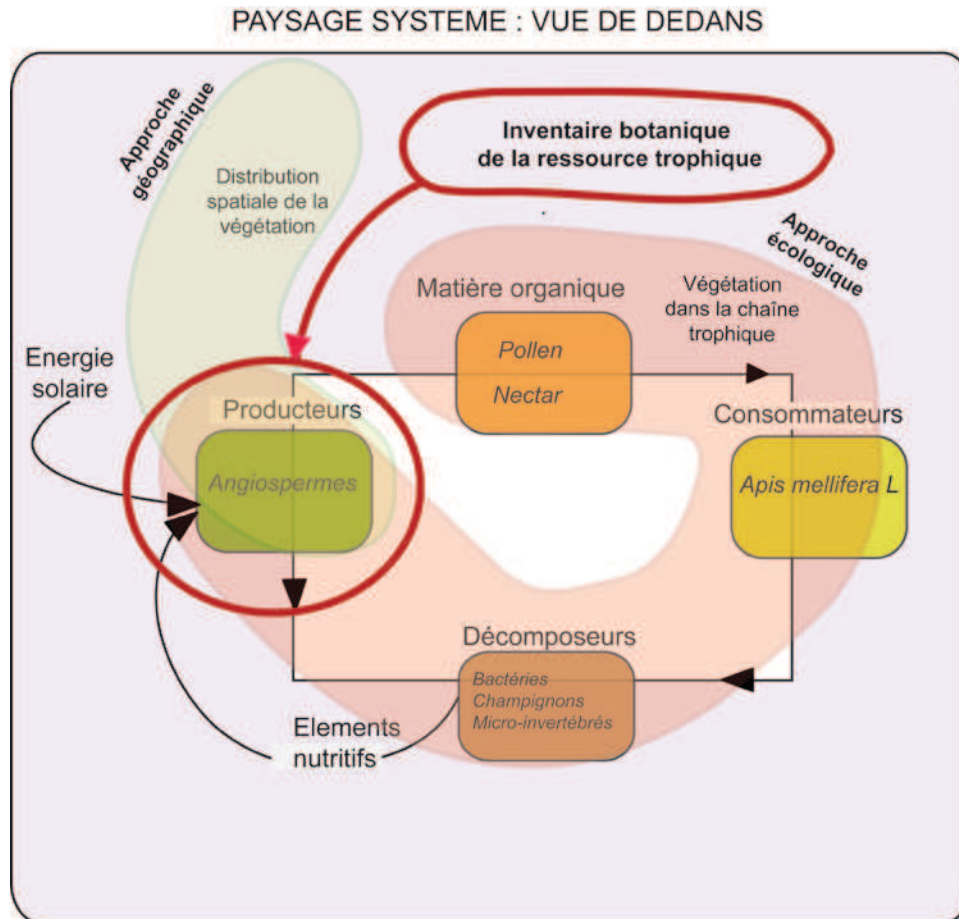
PAYSAGE SYSTEME : VUE DE DEDANS

Approche géographique

Distribution spatiale de la végétation

Inventaire botanique de la ressource trophique

Approche écologique

Matière organique

Végétation dans la chaîne trophique

Pollen

Nectar

Energie solaire

Producteurs

Angiospermes

Consommateurs

Apis mellifera L

Décomposeurs

Bactéries
Champignons
Micro-invertébrés

Elements nutritifs